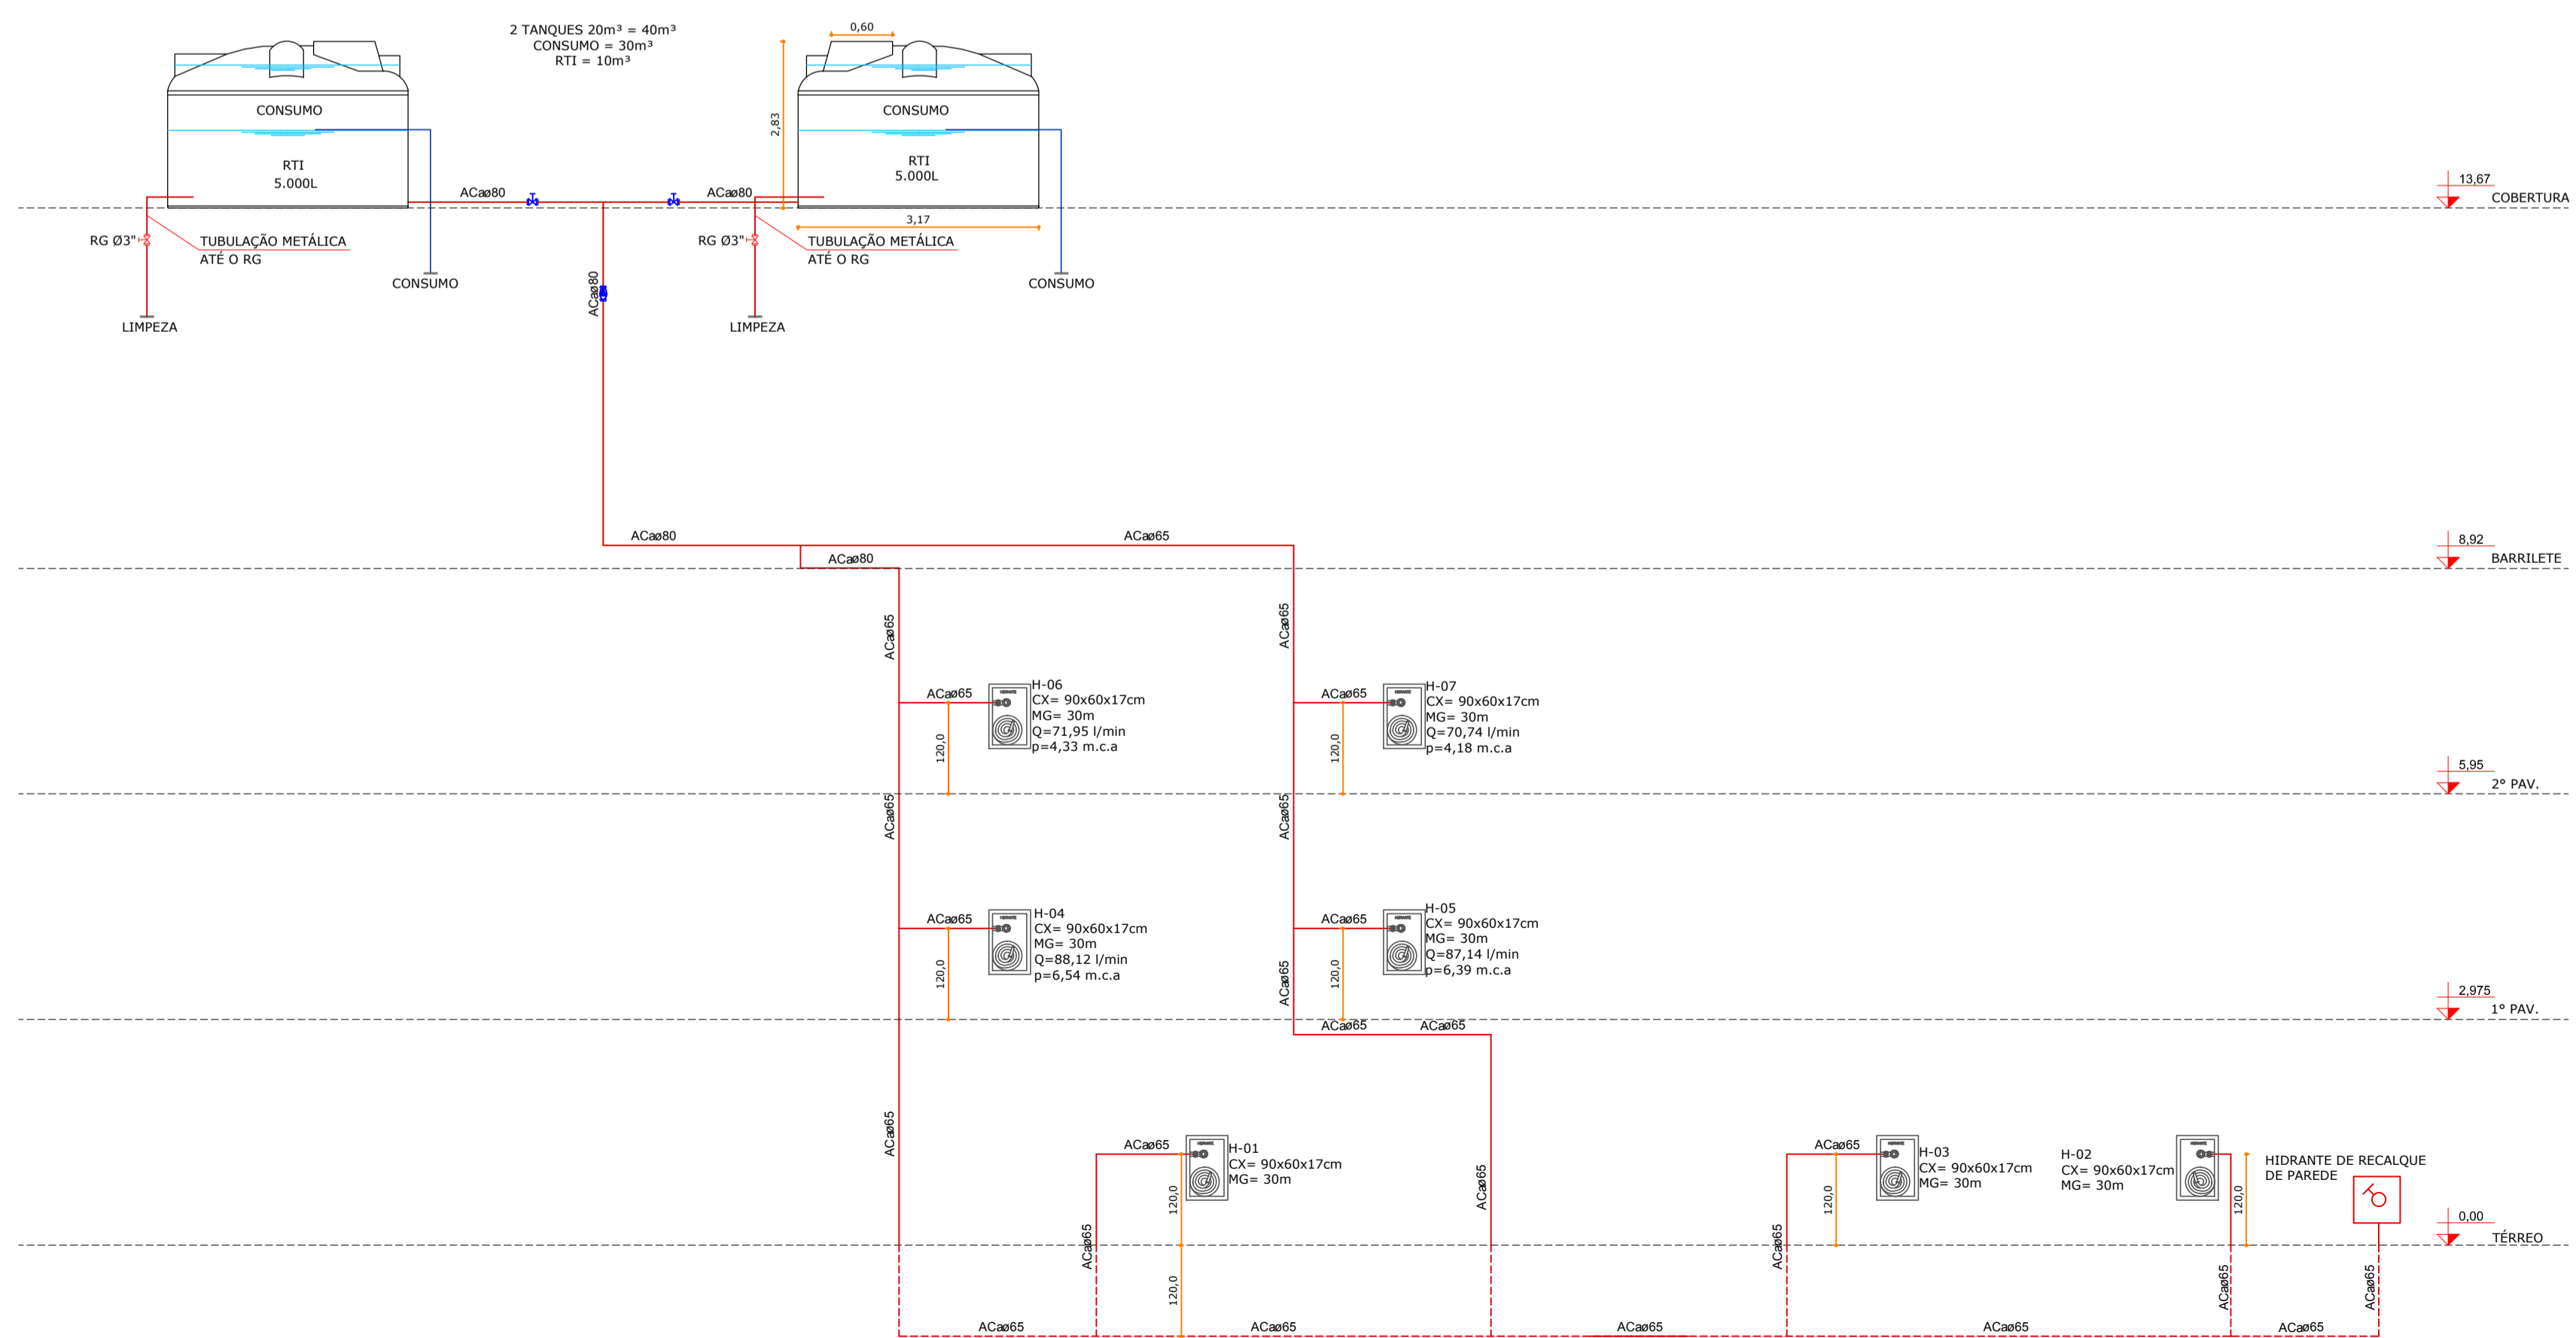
2 TANQUES 20m³ = 40m³
CONSUMO = 30m³
RTI = 10m³

0,60

CONSUMO
RTI
5.000L

CONSUMO
RTI
5.000L

2,83

ACø80
ACø80
3,17

RG Ø3"
TUBULAÇÃO METÁLICA
ATÉ O RG
CONSUMO
LIMPEZA

RG Ø3"
TUBULAÇÃO METÁLICA
ATÉ O RG
CONSUMO
LIMPEZA

ACø80

13,67
COBERTURA

ACø80
ACø65
ACø80
8,92
BARRILETE

ACø65
ACø65
ACø65
H-06
CX= 90x60x17cm
MG= 30m
Q=71,95 l/min
p=4,33 m.c.a
120,0

ACø65
H-07
CX= 90x60x17cm
MG= 30m
Q=70,74 l/min
p=4,18 m.c.a
120,0

5,95
2° PAV.

ACø65
ACø65
ACø65
H-04
CX= 90x60x17cm
MG= 30m
Q=88,12 l/min
p=6,54 m.c.a
120,0

ACø65
H-05
CX= 90x60x17cm
MG= 30m
Q=87,14 l/min
p=6,39 m.c.a
120,0
ACø65

2,975
1° PAV.

ACø65
ACø65

ACø65
ACø65
H-01
CX= 90x60x17cm
MG= 30m
120,0
ACø65
ACø65

ACø65
H-03
CX= 90x60x17cm
MG= 30m
120,0

H-02
CX= 90x60x17cm
MG= 30m
120,0

HIDRANTE DE RECALQUE
DE PAREDE

0,00
TÉRREO

ACø65
120,0
ACø65
ACø65
ACø65
ACø65
ACø65
ACø65
ACø65
ACø65